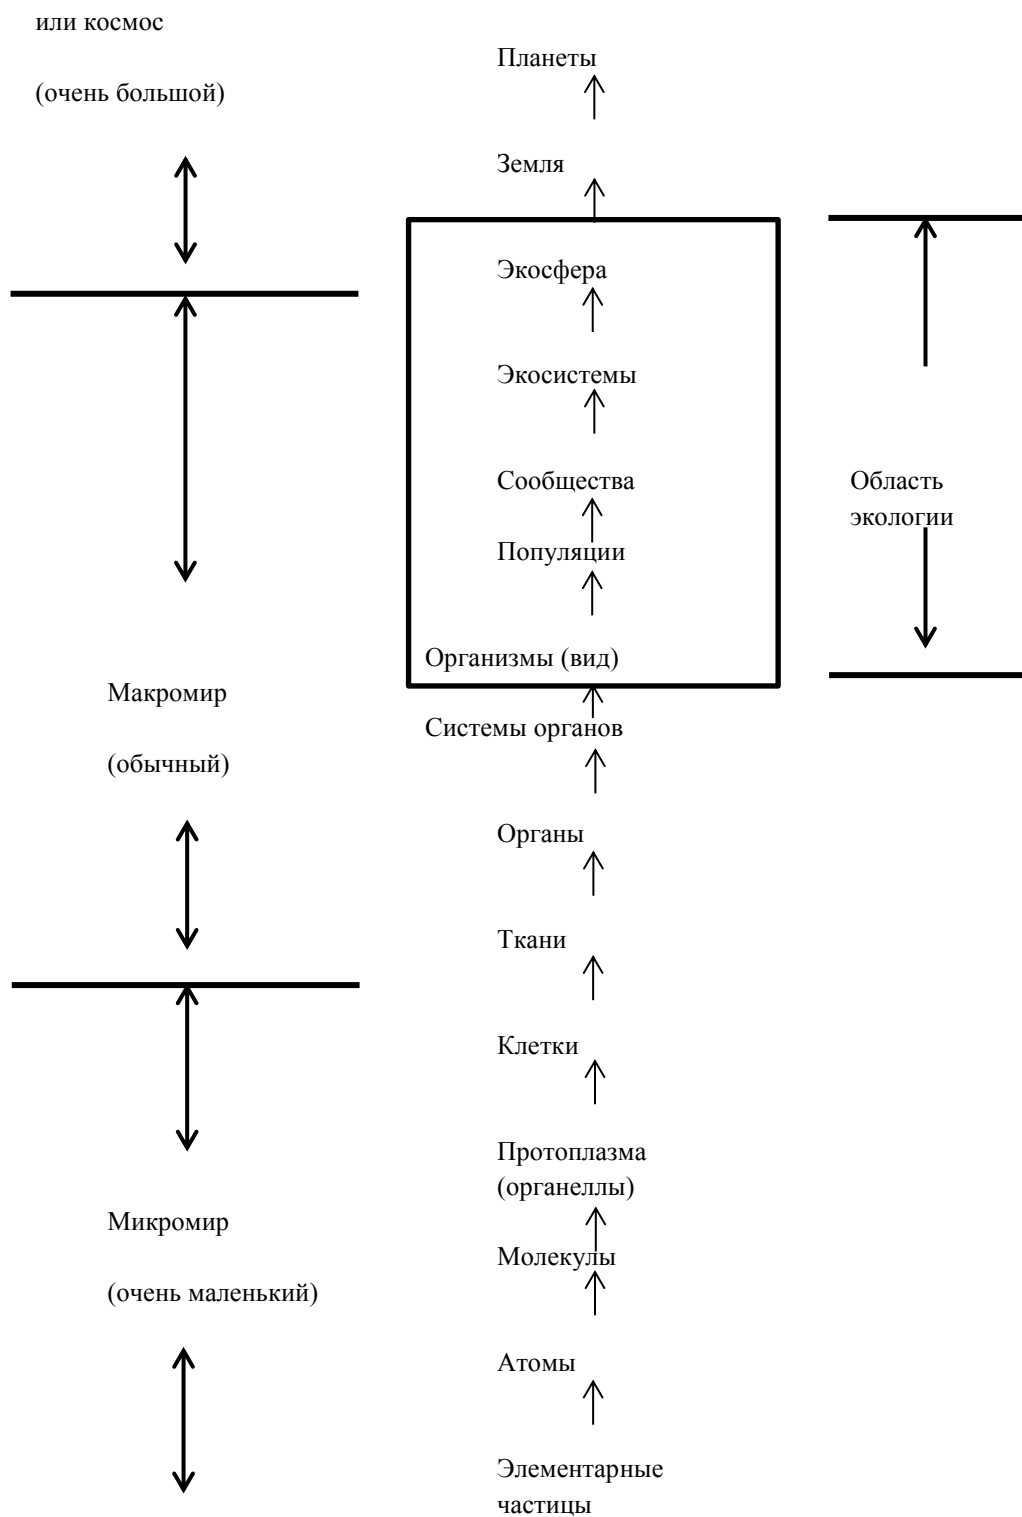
или космос

(очень большой)

Планеты

Земля

Экосфера

Экосистемы

Сообщества

Популяции

Организмы (вид)

Область экологии

Макромир

(обычный)

Системы органов

Органы

Ткани

Клетки

Микромир

(очень маленький)

Протоплазма (органеллы)

Молекулы

Атомы

Элементарные частицы